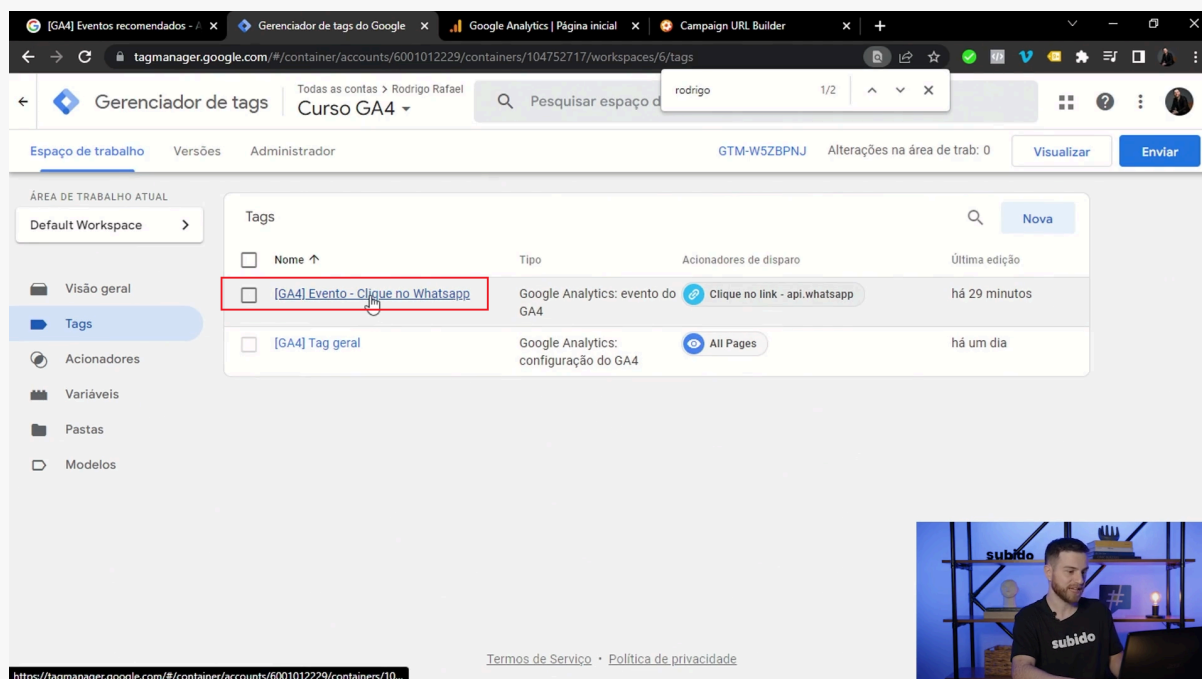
[GA4] Eventos recomendados - A ×
Gerenciador de tags do Google ×
Google Analytics | Página inicial ×
Campaign URL Builder ×
+

tagmanager.google.com/#/container/accounts/6001012229/containers/104752717/workspaces/6/tags

rodrigo 1/2

Gerenciador de tags
Todas as contas > Rodrigo Rafael
Curso GA4
Pesquisar espaço d

Espaço de trabalho Versões Administrador
GTM-W5ZBPNJ Alterações na área de trab: 0 Visualizar Enviar

ÁREA DE TRABALHO ATUAL
Default Workspace

Visão geral
Tags
Acionadores
Variáveis
Pastas
Modelos

Tags
Nova

| Nome ↑ | Tipo | Acionadores de disparo | Última edição |
|---|---|---|---|
| [GA4] Evento - Clique no Whatsapp | Google Analytics: evento do GA4 | Clique no link - api.whatsapp | há 29 minutos |
| [GA4] Tag geral | Google Analytics: configuração do GA4 | All Pages | há um dia |

Termos de Serviço • Política de privacidade

https://tagmanager.google.com/#/container/accounts/6001012229/containers/10...

subido
subido